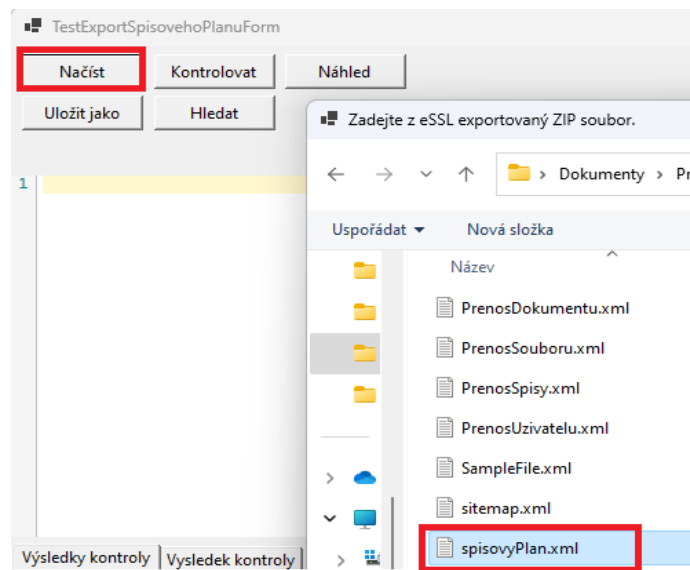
TestExportSpisovehoPlanuForm

Načíst
Kontrolovat
Náhled
Uložit jako
Hledat

1

Zadejte z eSSL exportovaný ZIP soubor.

Dokumenty > Pr

Uspořádat
Nová složka

Název

PrenosDokumentu.xml
PrenosSouboru.xml
PrenosSpisy.xml
PrenosUzivatelu.xml
SampleFile.xml
sitemap.xml
spisovyPlan.xml

Výsledky kontroly
Vysledek kontroly